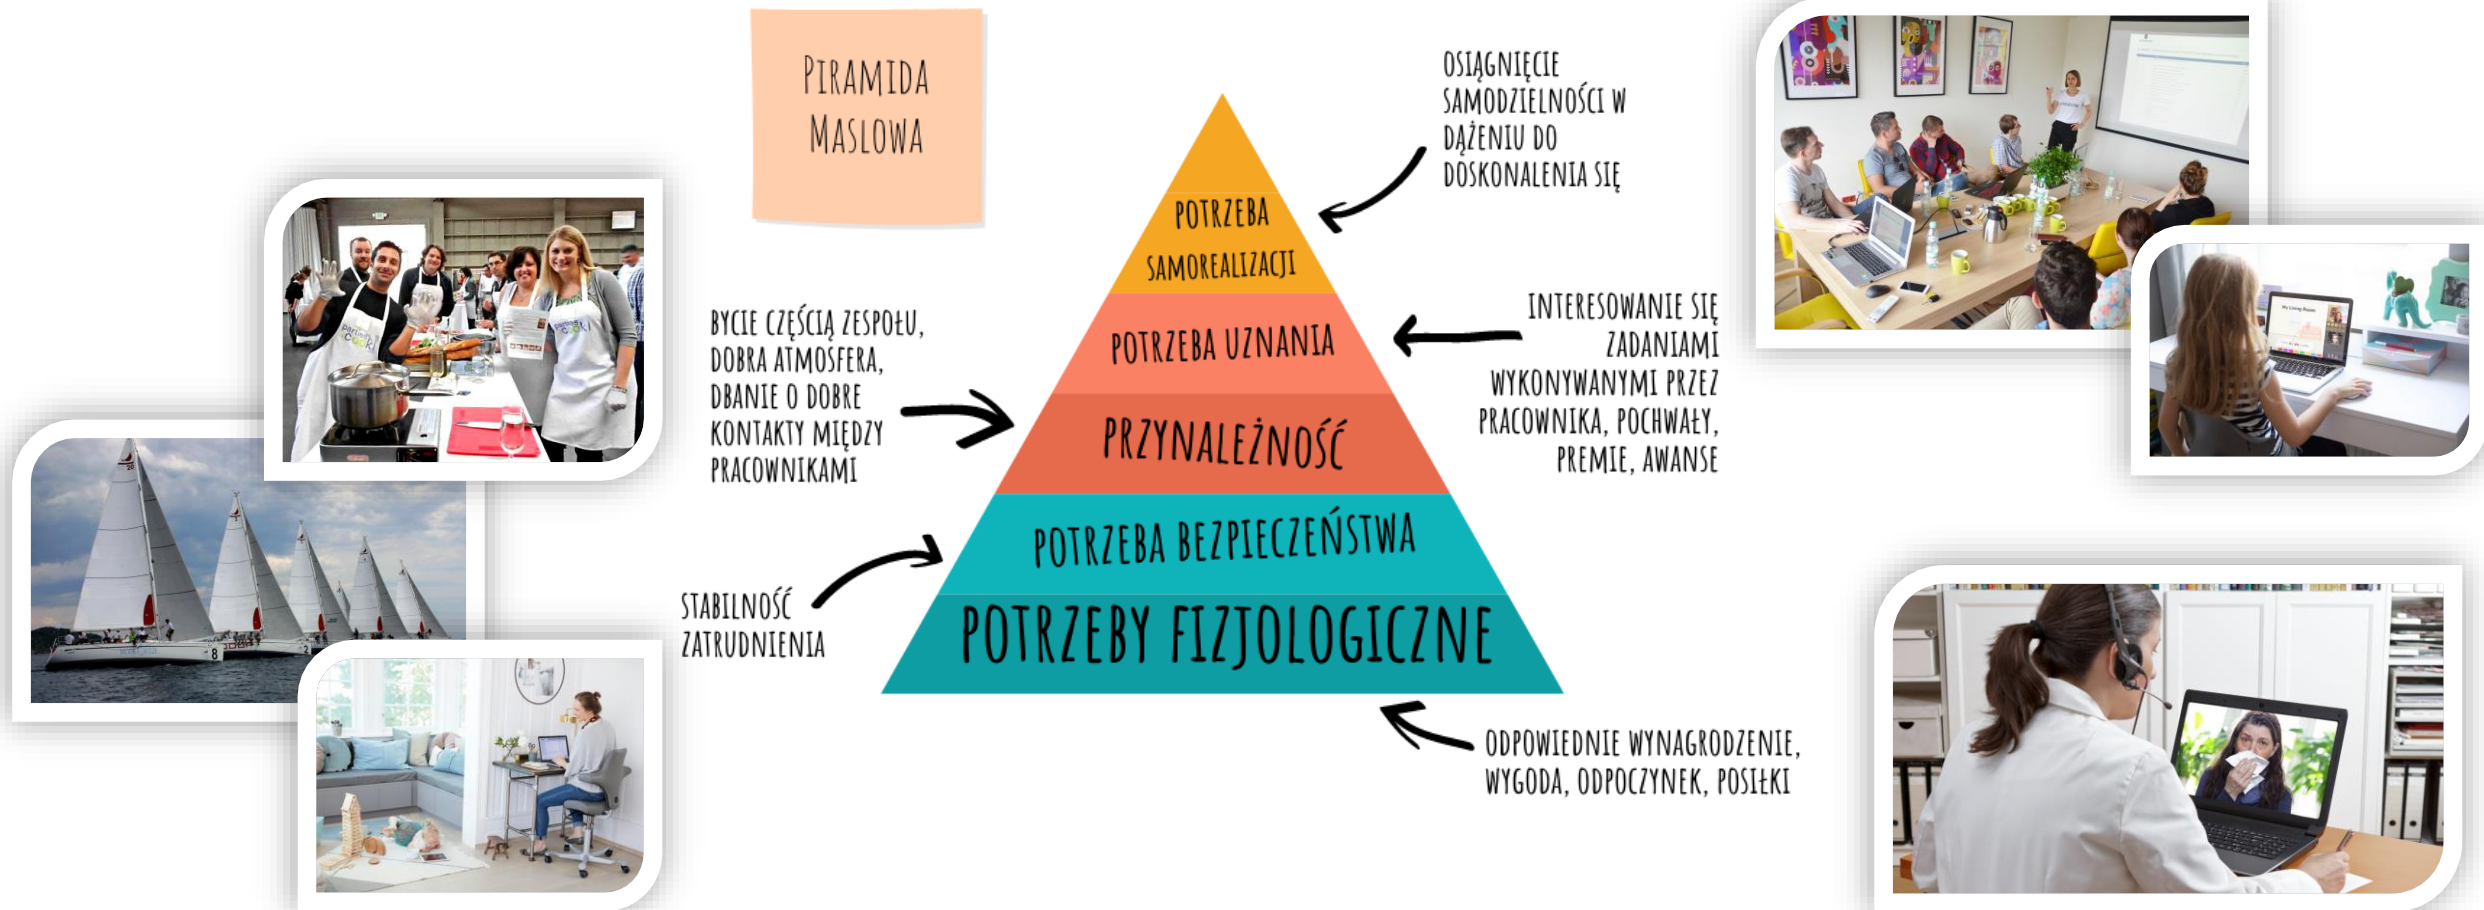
PIRAMIDA MASLOWA

OSIĄGNIĘCIE SAMODZIELNOŚCI W DĄŻENIU DO DOSKONALENIA SIĘ

POTRZEBA SAMOREALIZACJI

POTRZEBA UZNANIA

PRZYNALEŻNOŚĆ

POTRZEBA BEZPIECZEŃSTWA

POTRZEBY FIZJOLOGICZNE

BYCIE CZĘŚCIĄ ZESPOŁU, DOBRA ATMOSFERA, DBANIE O DOBRE KONTAKTY MIĘDZY PRACOWNIKAMI

INTERESOWANIE SIĘ ZADANIAMI WYKONYWANYMI PRZEZ PRACOWNIKA, POCHWAŁY, PREMIE, AWANSE

STABILNOŚĆ ZATRUDNIENIA

ODPOWIEDNIE WYNAGRODZENIE, WYGODA, ODPOCZYNEK, POSIŁKI